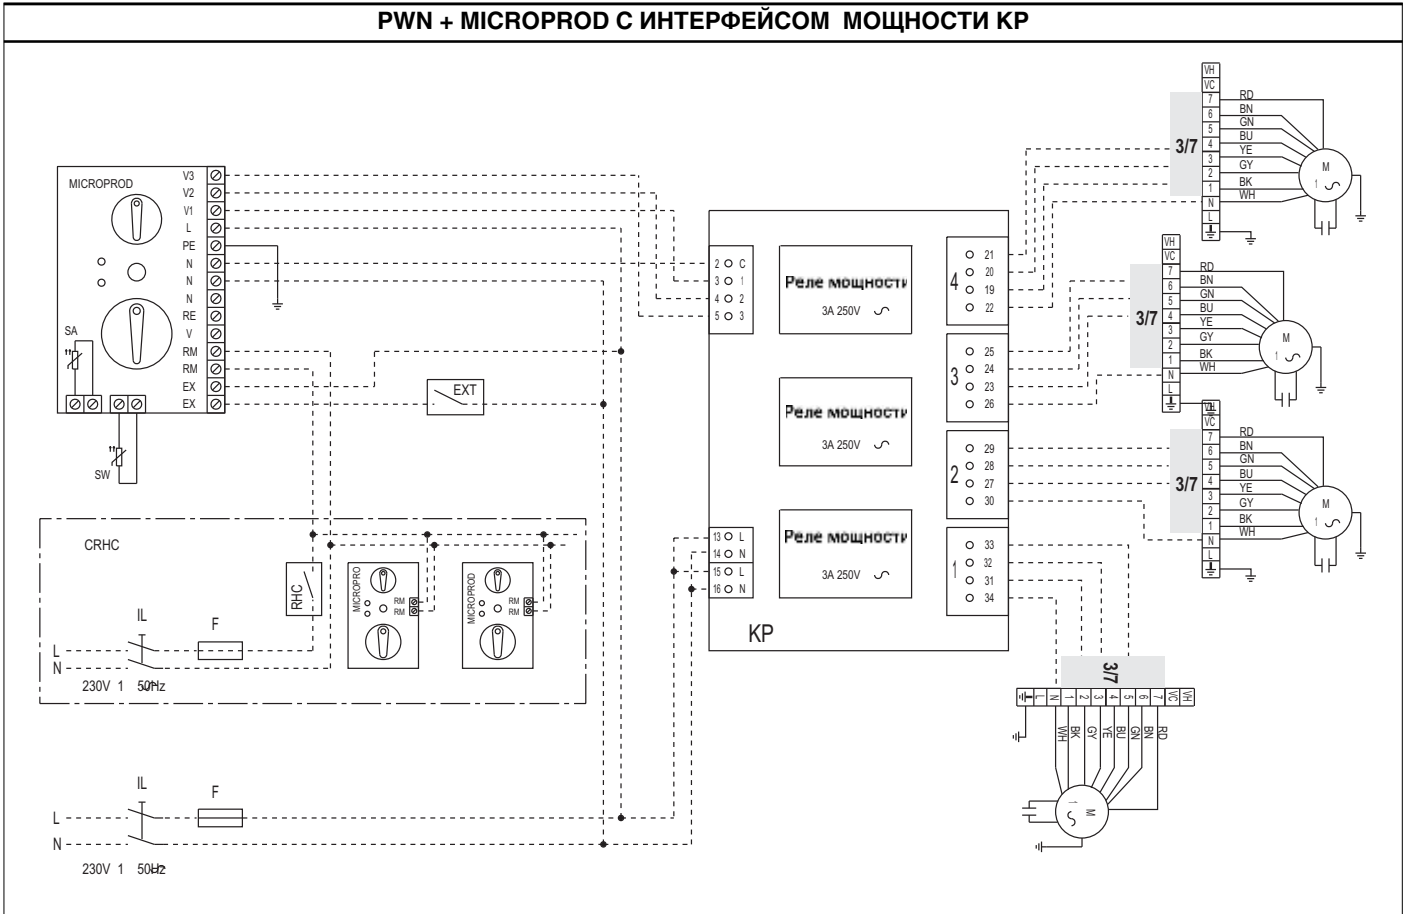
PWN + MICROPROD С ИНТЕРФЕЙСОМ МОЩНОСТИ KP

MICROPROD

V3
V2
V1
L
PE
N
N
N
RE
V
RM
RM
EX
EX

SA

SW

EXT

2 C
3 1
4 2
5 3

Реле мощности
3A 250V

Реле мощности
3A 250V

Реле мощности
3A 250V

4
21
20
19
22

3
25
24
23
26

2
29
28
27
30

1
33
32
31
34

13 L
14 N
15 L
16 N

KP

CRHC

RHC

MICROPROD
RM
RM

MICROPROD
RM
RM

IL
F
L
N
230V 1 50Hz

IL
F
L
N
230V 1 50Hz

VH
VC
7
6
5
4
3
2
1
N
L
3/7
RD
BN
GN
BU
YE
GY
BK
WH
M
1

VH
VC
7
6
5
4
3
2
1
N
L
3/7
RD
BN
GN
BU
YE
GY
BK
WH
M
1

VH
VC
7
6
5
4
3
2
1
N
L
3/7
RD
BN
GN
BU
YE
GY
BK
WH
M
1

3/7
L
N
1
2
3
4
5
6
7
VC
VH
WH
BK
GY
YE
BU
GN
BN
RD
M
1